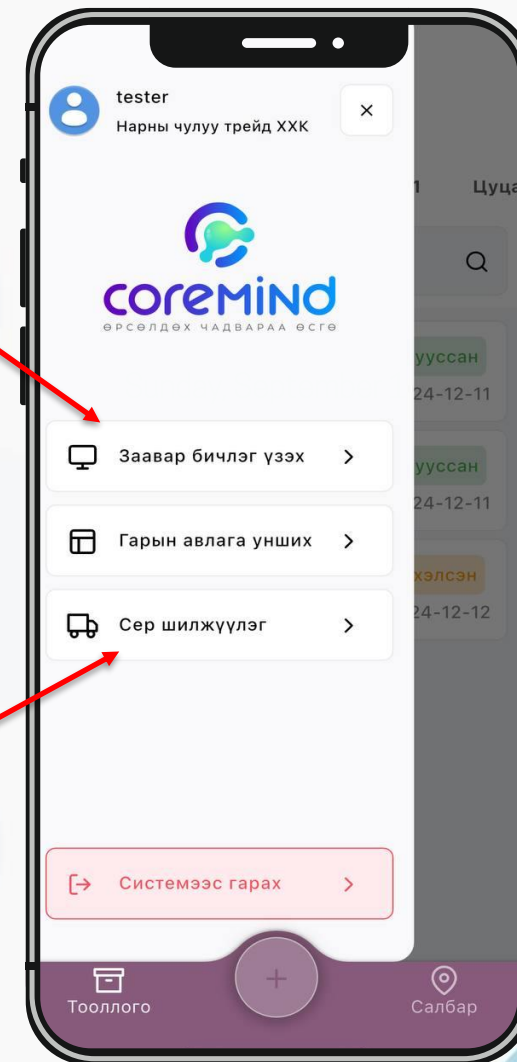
tester
Нарны чулуу трейд ХХК

×

1
Цуца

coreMind
ӨРСӨЛДӨХ ЧАДВАРАА ӨСГӨ

уussан
24-12-11

Заавар бичлэг үзэх >

уussан
24-12-11

Гарын авлага унших >

хэлсэн
24-12-12

Сер шилжүүлэг >

Системээс гарах >

Тооллого

+

Салбар